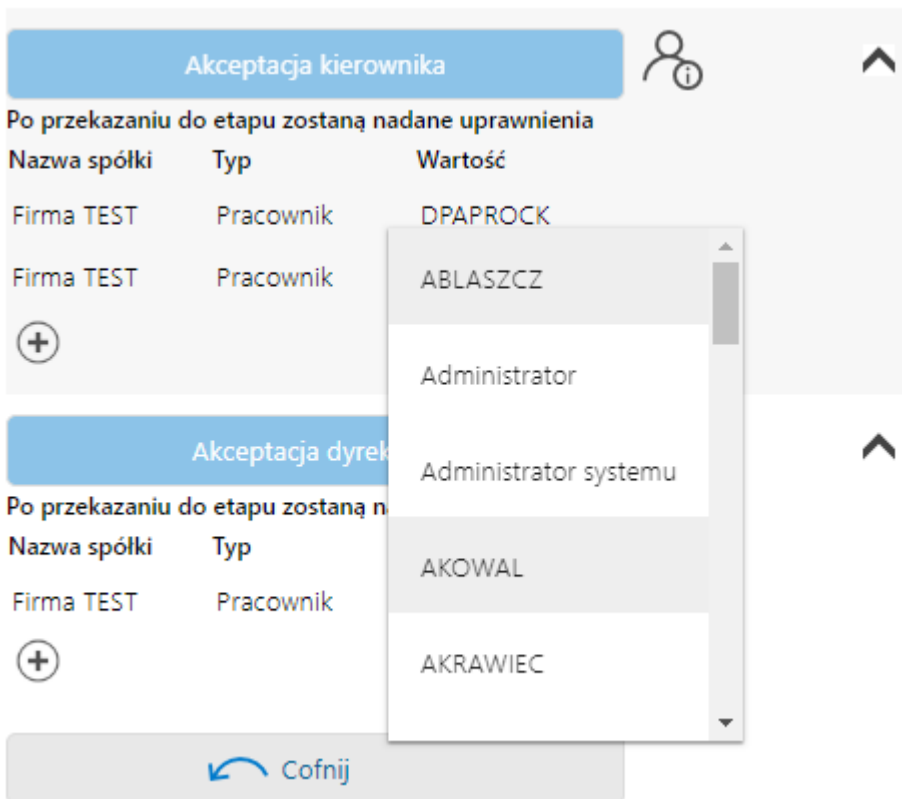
Akceptacja kierownika

Po przekazaniu do etapu zostaną nadane uprawnienia

| Nazwa spółki | Typ | Wartość |
|---|---|---|
| Firma TEST | Pracownik | DPAPROCK |
| Firma TEST | Pracownik | |

ABLASZCZ

Administrator

Administrator systemu

AKOWAL

AKRAWIEC

Akceptacja dyrek

Po przekazaniu do etapu zostaną n

| Nazwa spółki | Typ |
|---|---|
| Firma TEST | Pracownik |

Cofnij